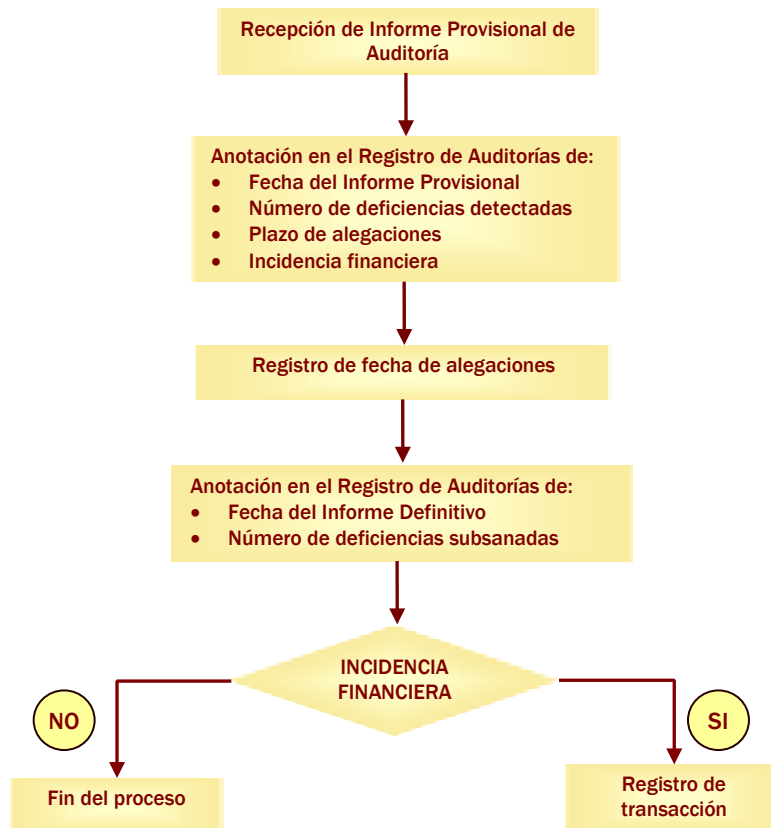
Recepción de Informe Provisional de Auditoría

Anotación en el Registro de Auditorías de:
- Fecha del Informe Provisional
- Número de deficiencias detectadas
- Plazo de alegaciones
- Incidencia financiera

Registro de fecha de alegaciones

Anotación en el Registro de Auditorías de:
- Fecha del Informe Definitivo
- Número de deficiencias subsanadas

INCIDENCIA FINANCIERA

NO

SI

Fin del proceso

Registro de transacción